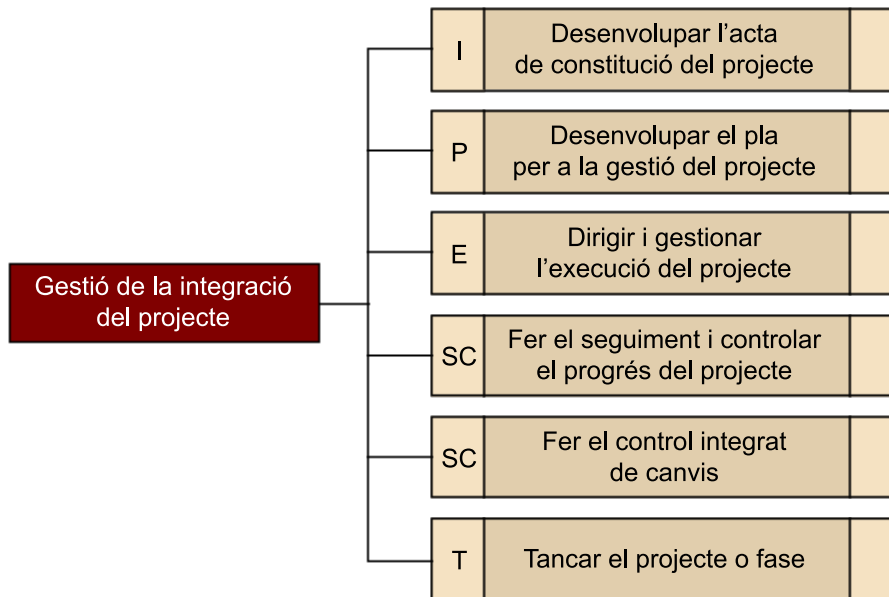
Gestió de la integració del projecte

I
Desenvolupar l’acta de constitució del projecte

P
Desenvolupar el pla per a la gestió del projecte

E
Dirigir i gestionar l’execució del projecte

SC
Fer el seguiment i controlar el progrés del projecte

SC
Fer el control integrat de canvis

T
Tancar el projecte o fase